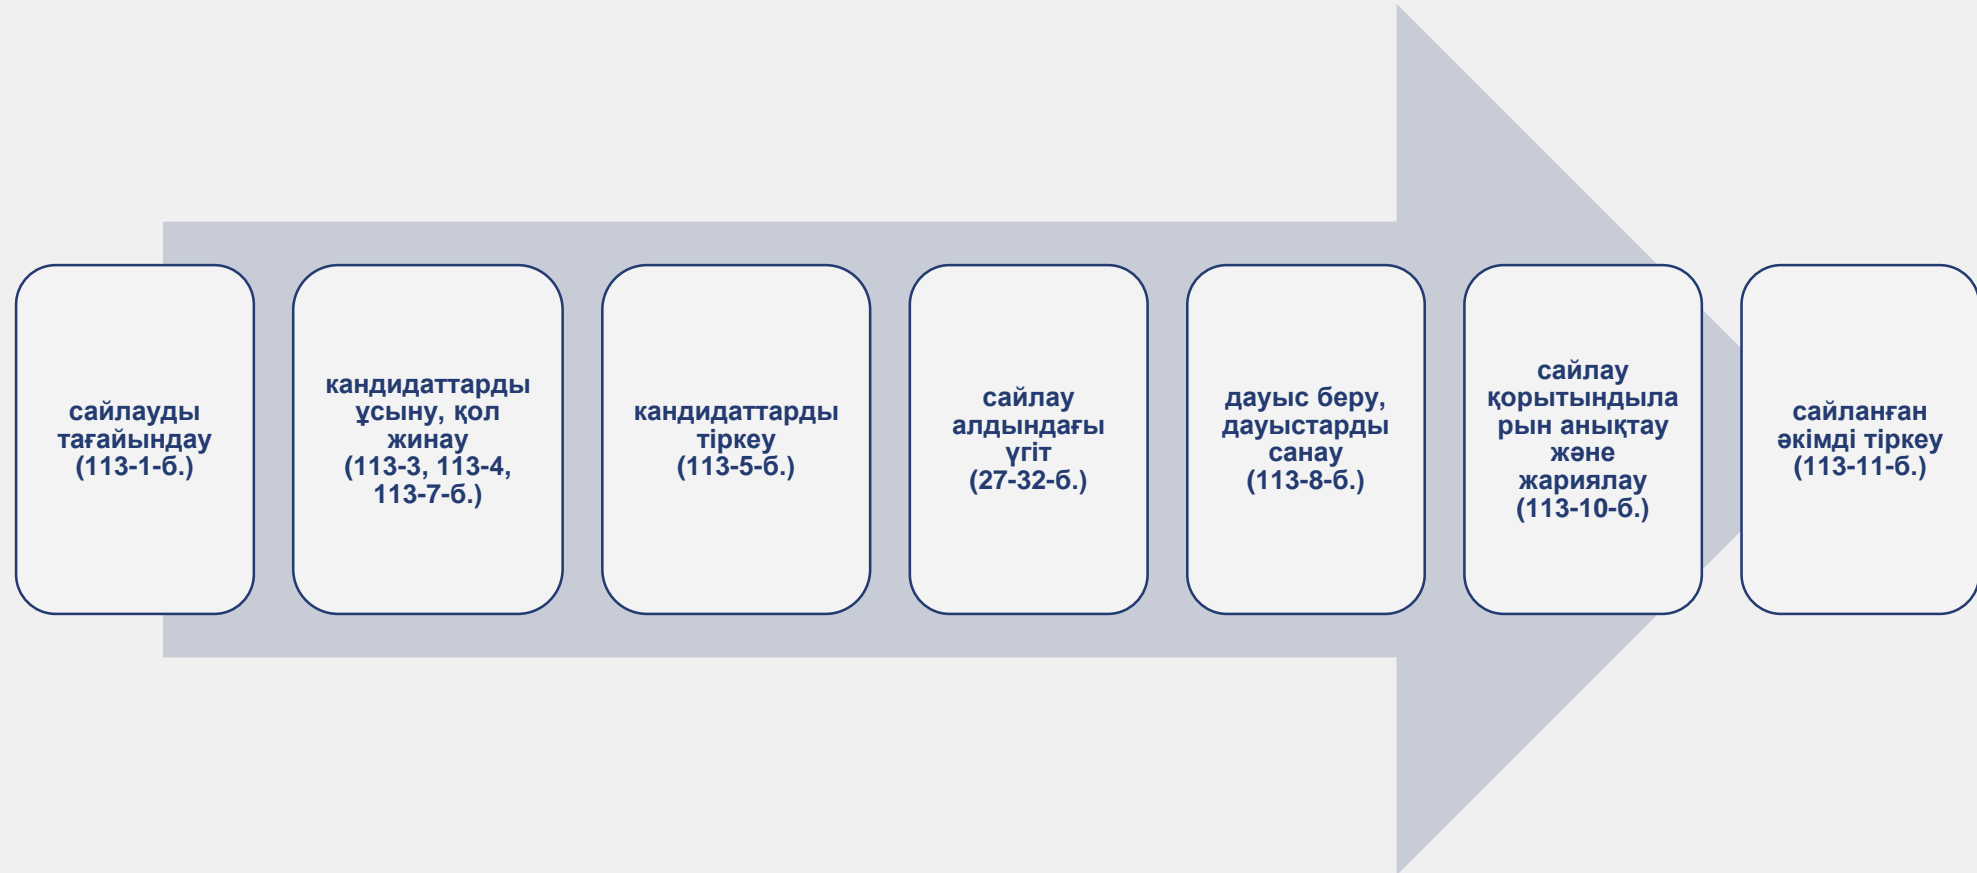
сайлауды тағайындау (113-1-б.)

кандидаттарды ұсыну, қол жинау (113-3, 113-4, 113-7-б.)

кандидаттарды тіркеу (113-5-б.)

сайлау алдындағы үгіт (27-32-б.)

дауыс беру, дауыстарды санау (113-8-б.)

сайлау қорытындыларын анықтау және жариялау (113-10-б.)

сайланған әкімді тіркеу (113-11-б.)